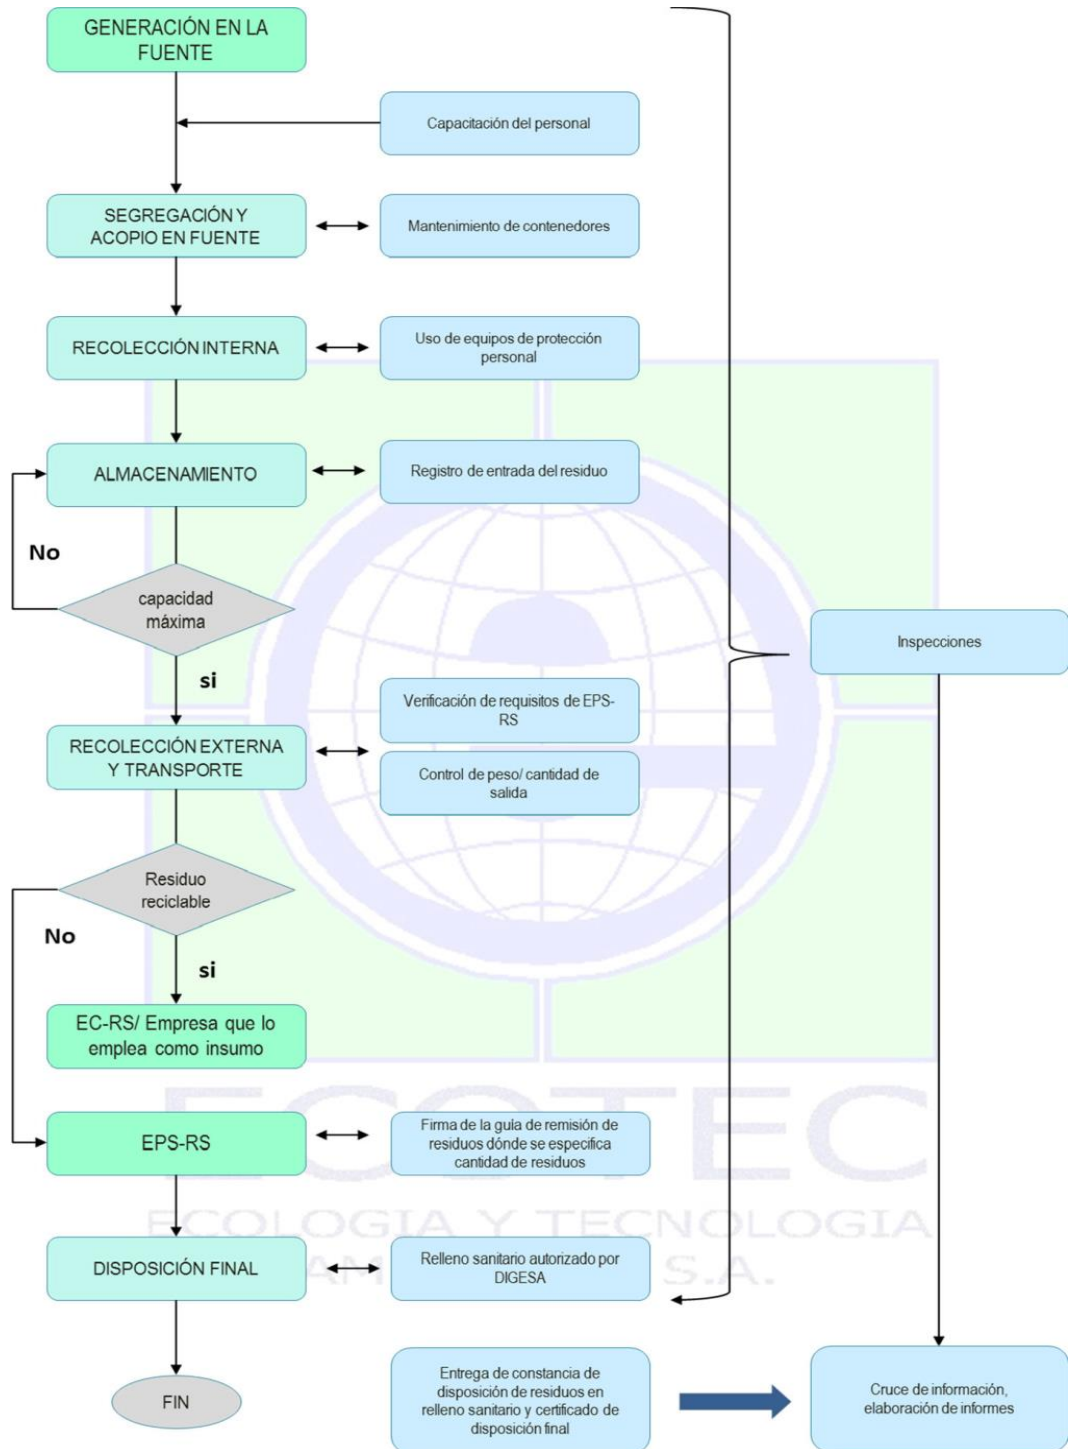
GENERACIÓN EN LA FUENTE

Capacitación del personal

SEGREGACIÓN Y ACOPIO EN FUENTE

Mantenimiento de contenedores

RECOLECCIÓN INTERNA

Uso de equipos de protección personal

ALMACENAMIENTO

Registro de entrada del residuo

No

capacidad máxima

si

Inspecciones

Verificación de requisitos de EPS-RS

RECOLECCIÓN EXTERNA Y TRANSPORTE

Control de peso/ cantidad de salida

Residuo reciclable

No

si

EC-RS/ Empresa que lo emplea como insumo

EPS-RS

Firma de la guía de remisión de residuos dónde se especifica cantidad de residuos

ECOTEC

ECOLOGIA Y TECNOLOGIA

AM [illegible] S.A.

DISPOSICIÓN FINAL

Relleno sanitario autorizado por DIGESA

FIN

Entrega de constancia de disposición de residuos en relleno sanitario y certificado de disposición final

Cruce de información, elaboración de informes